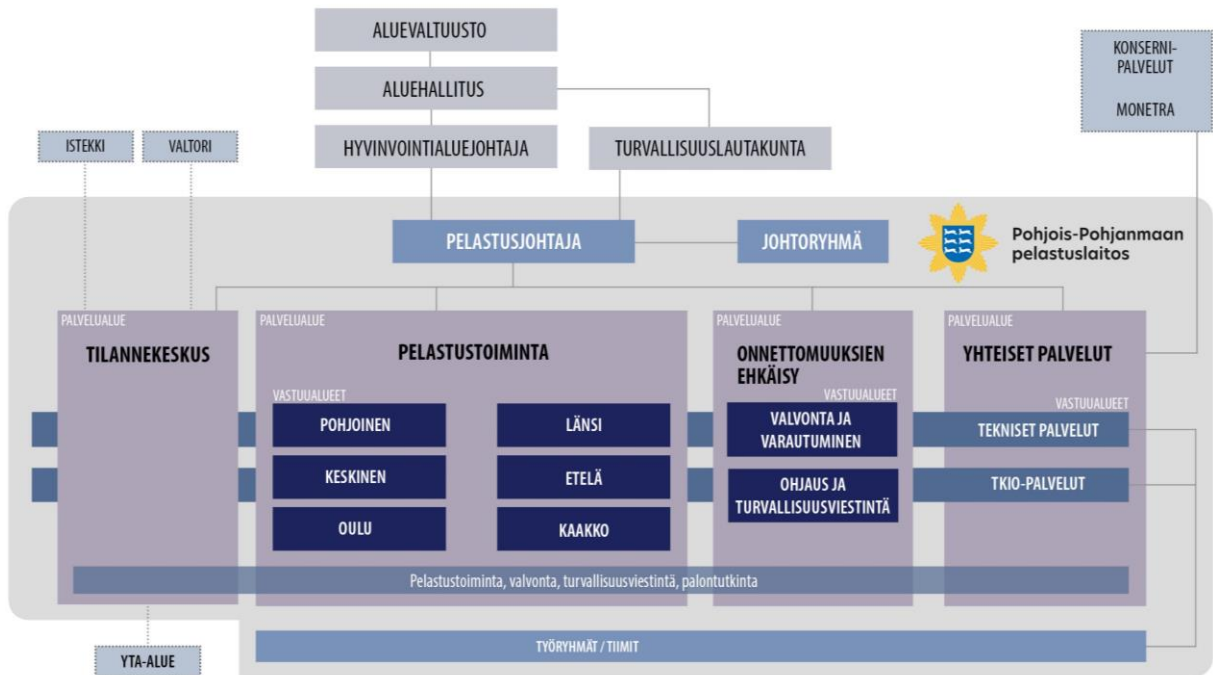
ALUEVALTUUSTO

ALUEHALLITUS

HYVINVOINTIALUEJOHTAJA

TURVALLISUUSLAUTAKUNTA

KONSERNI-PALVELUT

MONETRA

ISTEKKI

VALTORI

PELASTUSJOHTAJA

JOHTORYHMÄ

Pohjois-Pohjanmaan pelastuslaitos

PALVELUALUE
TILANNEKESKUS

PALVELUALUE
PELASTUSTOIMINTA

VASTUUALUEET

POHJOINEN

LÄNSI

KESKINEN

ETELÄ

OULU

KAAKKO

PALVELUALUE
ONNETTOMUUKSIEN EHKÄISY

VASTUUALUEET

VALVONTA JA VARAUTUMINEN

OHJAUS JA TURVALLISUUSVIESTINTÄ

PALVELUALUE
YHTEISET PALVELUT

VASTUUALUEET

TEKNISET PALVELUT

TKIO-PALVELUT

Pelastustoiminta, valvonta, turvallisuusviestintä, palontutkinta

TYÖRYHMÄT / TIIMIT

YTA-ALUE